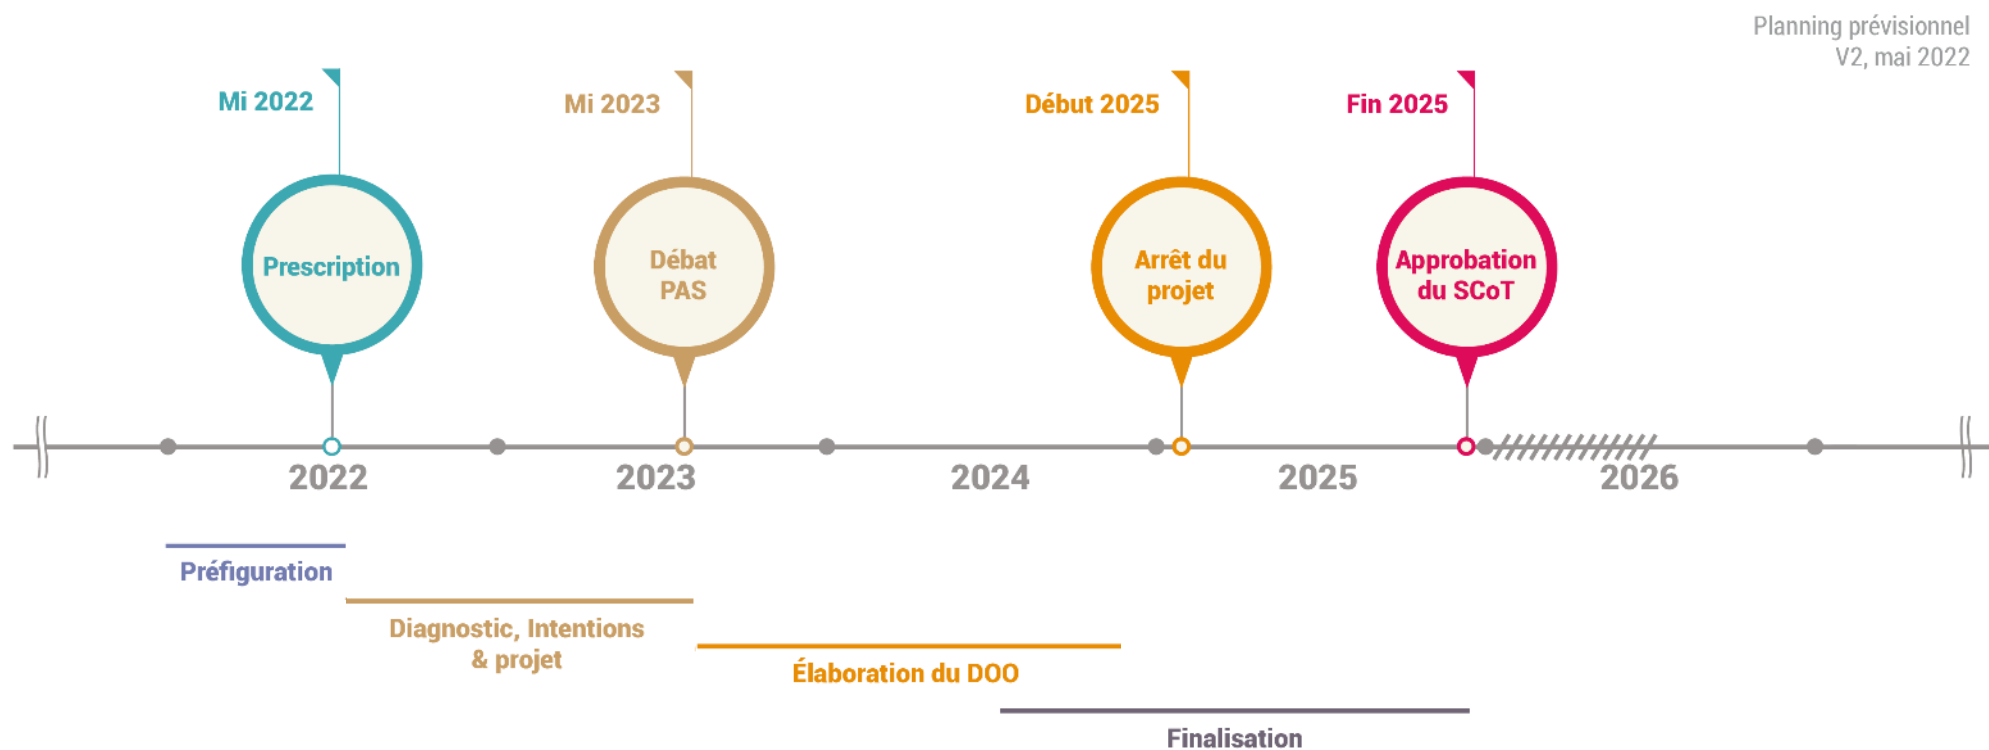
Planning prévisionnel
V2, mai 2022

Mi 2022

Prescription

Mi 2023

Débat PAS

Début 2025

Arrêt du projet

Fin 2025

Approbation du SCoT

2022

2023

2024

2025

2026

Préfiguration

Diagnostic, Intentions & projet

Élaboration du DOO

Finalisation